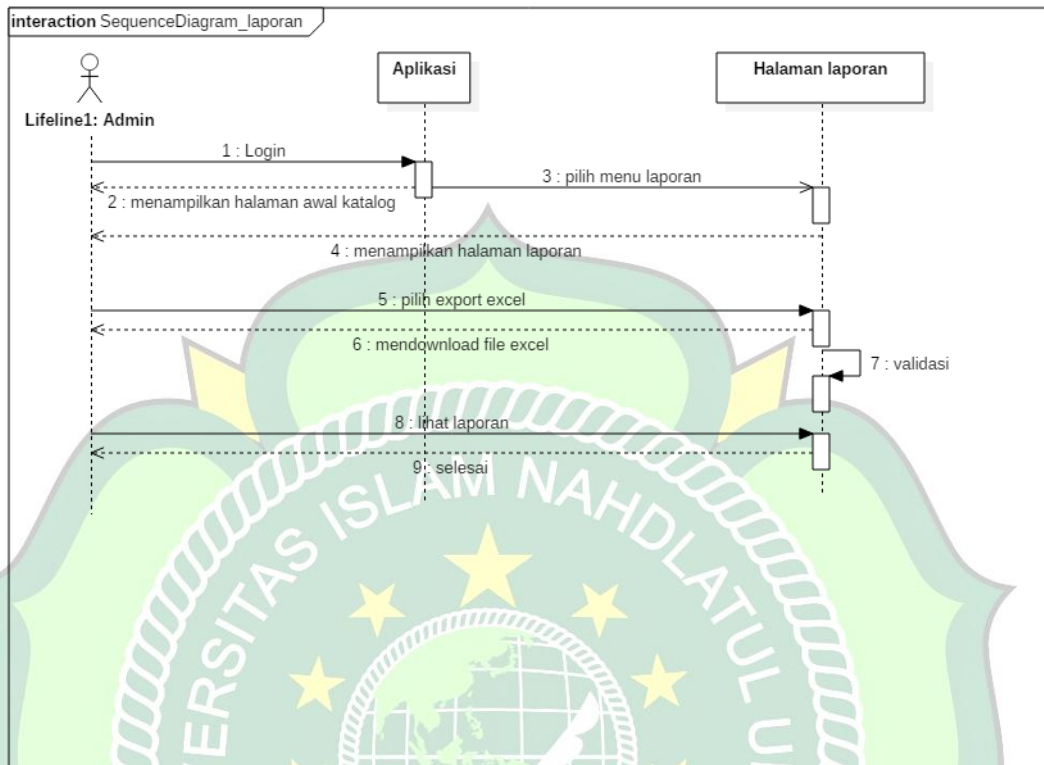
interaction SequenceDiagram_laporan

Aplikasi

Halaman laporan

Lifeline1: Admin

1 : Login

3 : pilih menu laporan

2 : menampilkan halaman awal katalog

4 : menampilkan halaman laporan

5 : pilih export excel

6 : mendownload file excel

7 : validasi

8 : lihat laporan

9 : selesai

ERSITAS ISLAM NAHDLATUL U